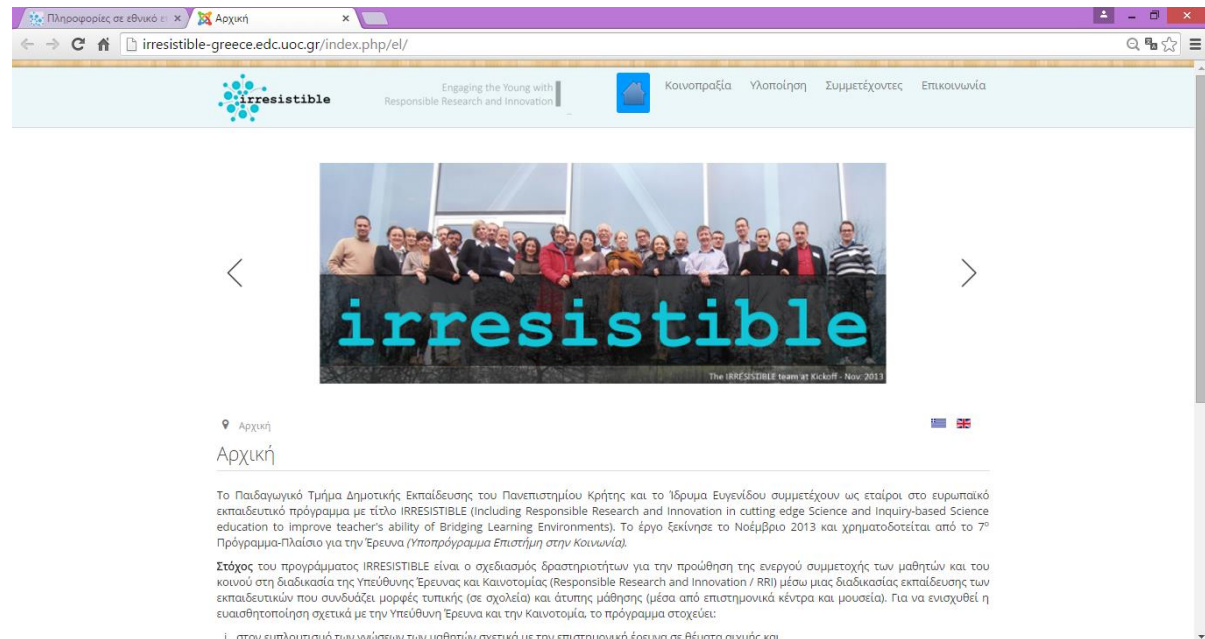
Πληροφορίες σε εθνικό ε × Αρχική ×

irresistible-greece.edc.uoc.gr/index.php/el/

irresistible

Engaging the Young with Responsible Research and Innovation

Κοινοπραξία Υλοποίηση Συμμετέχοντες Επικοινωνία

irresistible

The IRRESISTIBLE team at Kickoff - Nov. 2013

Αρχική

Αρχική

Το Παιδαγωγικό Τμήμα Δημοτικής Εκπαίδευσης του Πανεπιστημίου Κρήτης και το Ίδρυμα Ευγενίδου συμμετέχουν ως εταίροι στο ευρωπαϊκό εκπαιδευτικό πρόγραμμα με τίτλο IRRESISTIBLE (Including Responsible Research and Innovation in cutting edge Science and Inquiry-based Science education to improve teacher's ability of Bridging Learning Environments). Το έργο ξεκίνησε το Νοέμβριο 2013 και χρηματοδοτείται από το 7ο Πρόγραμμα-Πλαίσιο για την Έρευνα (Υποπρόγραμμα Επιστήμη στην Κοινωνία).

Στόχος του προγράμματος IRRESISTIBLE είναι ο σχεδιασμός δραστηριοτήτων για την προώθηση της ενεργού συμμετοχής των μαθητών και του κοινού στη διαδικασία της Υπεύθυνης Έρευνας και Καινοτομίας (Responsible Research and Innovation / RRI) μέσω μιας διαδικασίας εκπαίδευσης των εκπαιδευτικών που συνδυάζει μορφές τυπικής (σε σχολεία) και άτυπης μάθησης (μέσα από επιστημονικά κέντρα και μουσεία). Για να ενισχυθεί η ευαισθητοποίηση σχετικά με την Υπεύθυνη Έρευνα και την Καινοτομία, το πρόγραμμα στοχεύει:

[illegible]